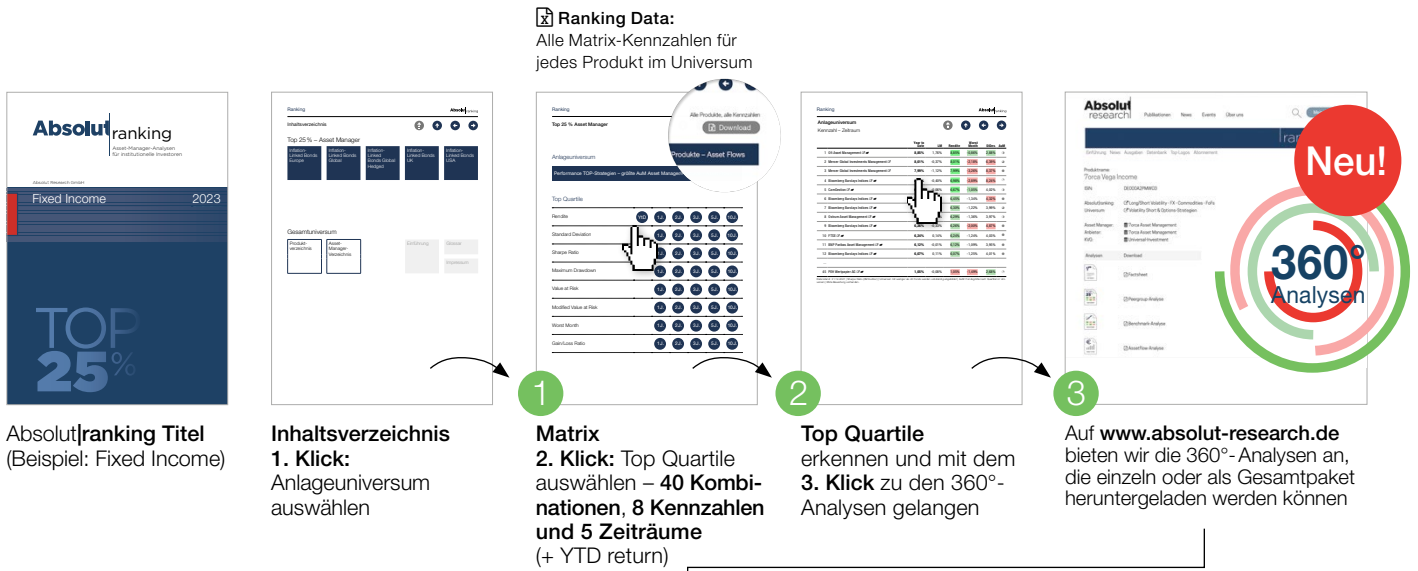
Ranking Data:
Alle Matrix-Kennzahlen für jedes Produkt im Universum

Absolut ranking
Asset-Manager-Analysen für institutionelle Investoren
Absolut Research GmbH
Fixed Income 2023
TOP 25%

Ranking Absolut ranking
Inhaltsverzeichnis
Top 25 % – Asset Manager
Inflation-Linked Bonds Europe
Inflation-Linked Bonds Global
Inflation-Linked Bonds Global Hedged
Inflation-Linked Bonds UK
Inflation-Linked Bonds USA
Gesamtuniversum
Produktverzeichnis
Asset-Manager-Verzeichnis
Einführung
Glossar
Impressum

Ranking
Top 25 % Asset Manager
Alle Produkte, alle Kennzahlen
Download
Anlageuniversum
Produkte – Asset Flows
Performance TOP-Strategien – größte AuM Asset Manager
Top Quartile
Rendite
Standard Deviation
Sharpe Ratio
Maximum Drawdown
Value at Risk
Modified Value at Risk
Worst Month
Gain/Loss Ratio
YtD 1J 3J 5J 10J

Ranking
Anlageuniversum
Kennzahl – Zeitraum

Absolut research
Publikationen News Events Über uns
Produktname
Torca Vega Income
ISIN
Analysen Download
Factsheet
Peergroup Analyse
Benchmark Analyse
Assetflow Analyse

Neu!
360° Analysen

1
2
3

Absolut|ranking Titel (Beispiel: Fixed Income)

Inhaltsverzeichnis
1. Klick: Anlageuniversum auswählen

Matrix
2. Klick: Top Quartile auswählen – 40 Kombinationen, 8 Kennzahlen und 5 Zeiträume (+ YTD return)

Top Quartile erkennen und mit dem 3. Klick zu den 360°-Analysen gelangen

Auf www.absolut-research.de bieten wir die 360°-Analysen an, die einzeln oder als Gesamtpaket heruntergeladen werden können